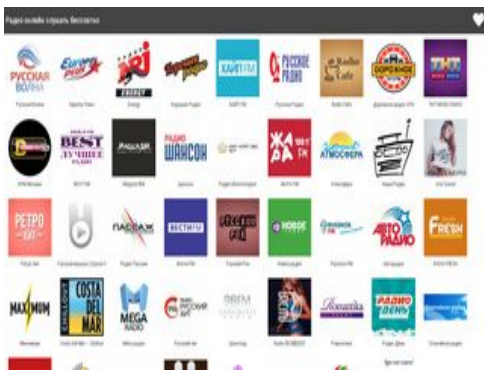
Радио онлайн слушать бесплатно

РУССКАЯ ВОЛНА
Europa Plus
NRJ ENERGY
ХАЙП FM
РУССКОЕ РАДИО
Radio Cafe
ДОРОЖНОЕ
ТНТ MUSIC RADIO

BEST ЛУЧШЕЕ РАДИО
РАДИО ШАНСОН
ЖАРА FM
АТМОСФЕРА

РЕТРО FM
ПАССАЖ
ВЕСТИ FM
НОВОЕ РАДИО
АВТОРАДИО
FRESH

MAXIMUM
COSTA DEL MAR
MEGA RADIO
Romantika
РАДИО ДЕНЬ